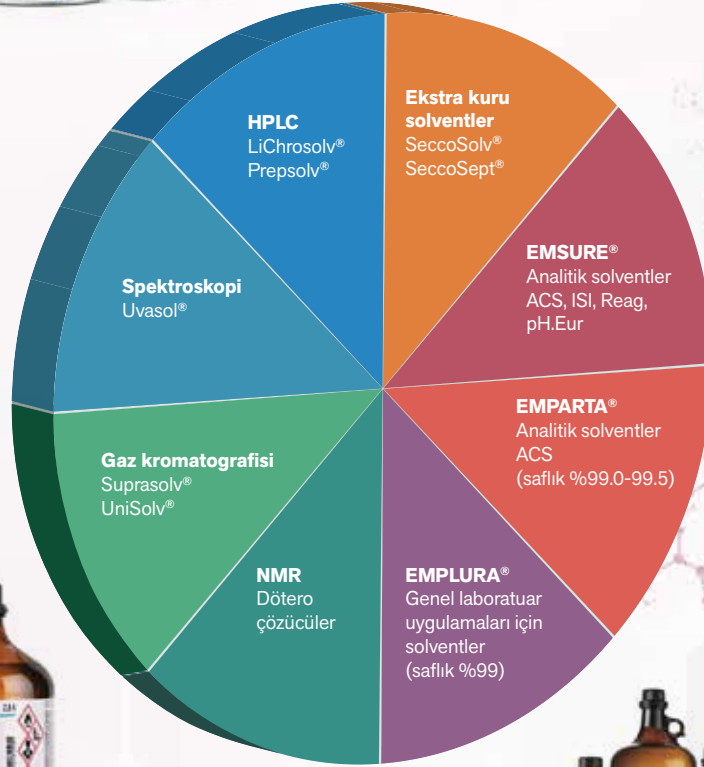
HPLC
LiChrosolv®
Prepsolv®

Ekstra kuru solventler
SeccoSolv®
SeccoSept®

EMSURE®
Analitik solventler
ACS, ISI, Reag, pH.Eur

EMPARTA®
Analitik solventler
ACS
(saflık %99.0-99.5)

EMPLURA®
Genel laboratuar uygulamaları için solventler
(saflık %99)

NMR
Dötero çözücüler

Gaz kromatografisi
Suprasolv®
UniSolv®

Spektroskopi
Uvasol®